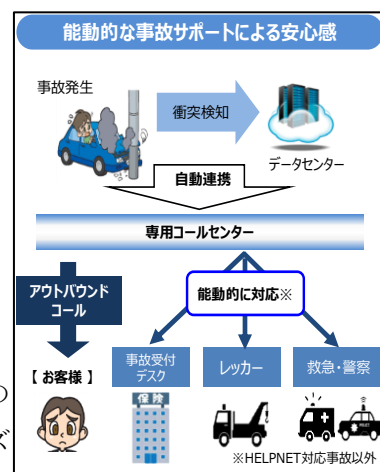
能動的な事故サポートによる安心感

事故発生

衝突検知

データセンター

自動連携

専用コールセンター

アウトバウンドコール

能動的に対応※

【 お客様 】

事故受付デスク

レッカー

救急・警察

保険

※HELPNET対応事故以外